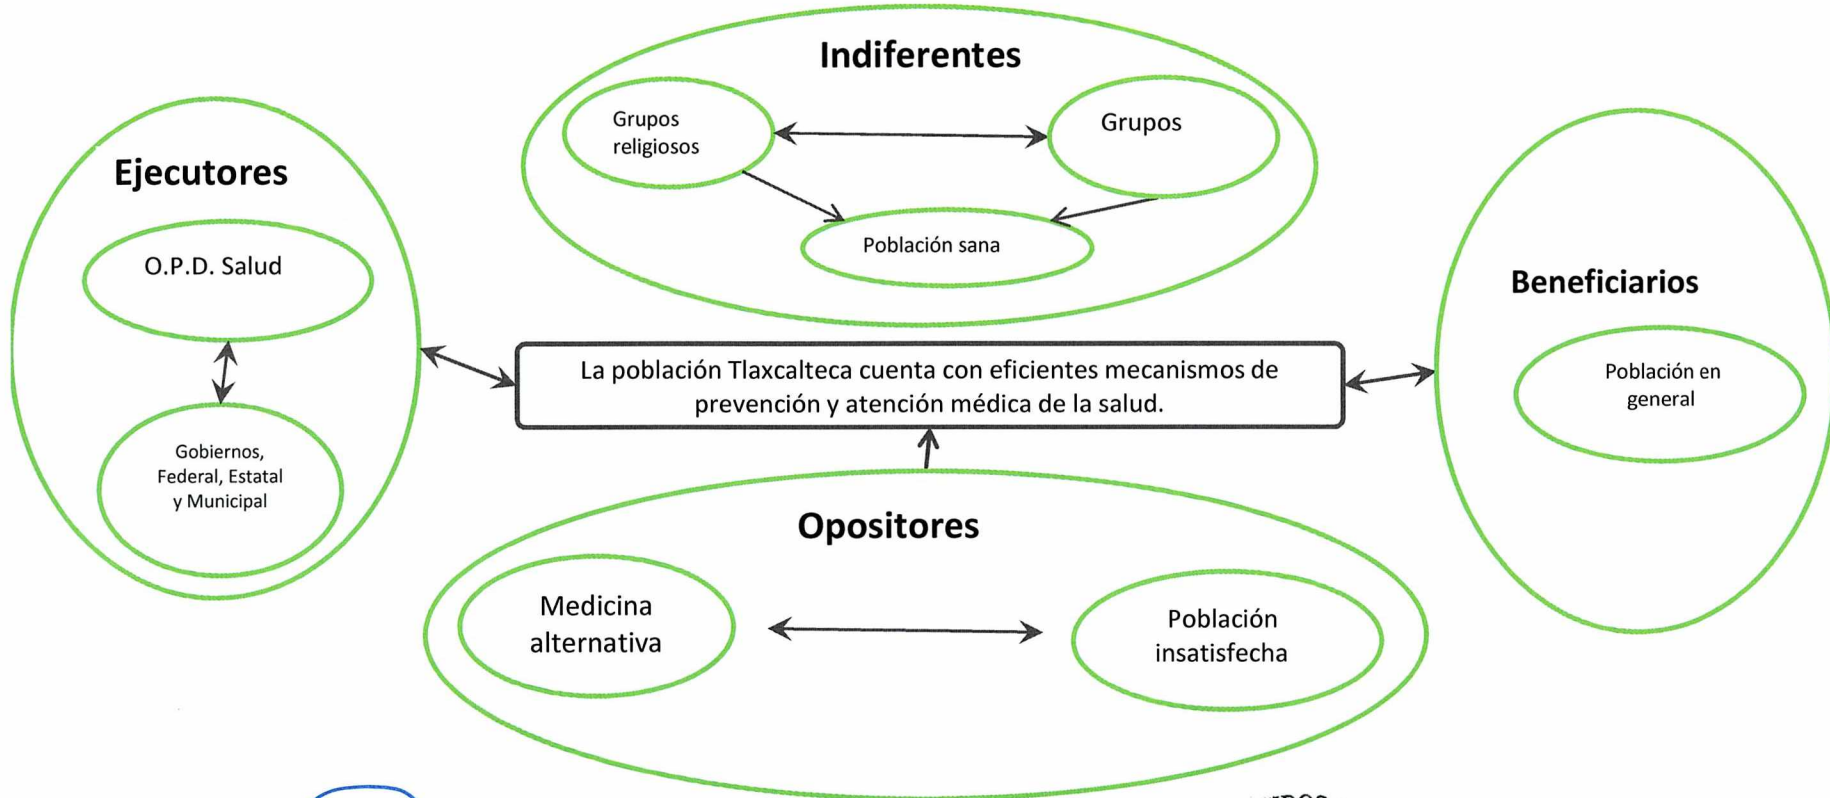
Indiferentes

Grupos religiosos

Grupos

Población sana

Ejecutores

O.P.D. Salud

Gobiernos, Federal, Estatal y Municipal

La población Tlaxcalteca cuenta con eficientes mecanismos de prevención y atención médica de la salud.

Beneficiarios

Población en general

Opositores

Medicina alternativa

Población insatisfecha